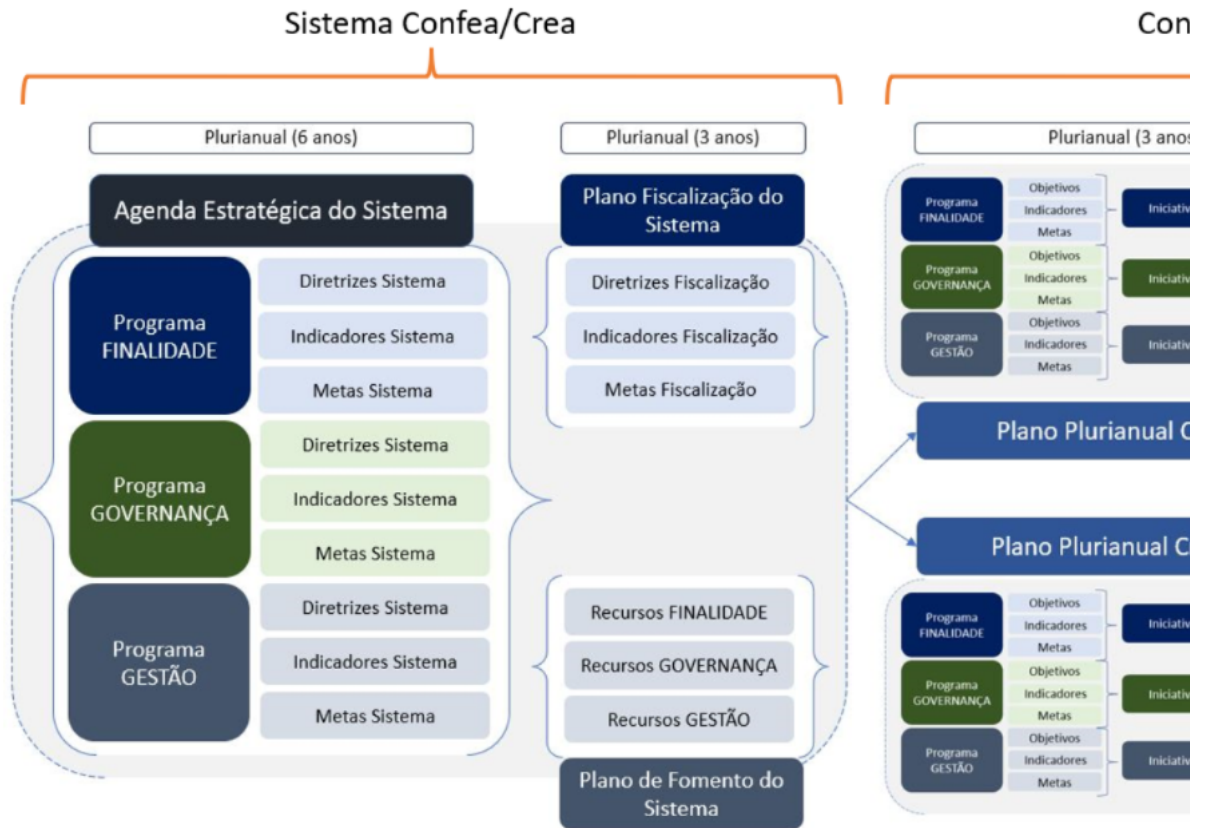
Sistema Confea/Crea

Con

Plurianual (6 anos)

Agenda Estratégica do Sistema

Programa FINALIDADE

Diretrizes Sistema

Indicadores Sistema

Metas Sistema

Programa GOVERNANÇA

Diretrizes Sistema

Indicadores Sistema

Metas Sistema

Programa GESTÃO

Diretrizes Sistema

Indicadores Sistema

Metas Sistema

Plurianual (3 anos)

Plano Fiscalização do Sistema

Diretrizes Fiscalização

Indicadores Fiscalização

Metas Fiscalização

Recursos FINALIDADE

Recursos GOVERNANÇA

Recursos GESTÃO

Plano de Fomento do Sistema

Plurianual (3 anos

Programa FINALIDADE

Objetivos

Indicadores

Metas

Iniciativ

Programa GOVERNANÇA

Objetivos

Indicadores

Metas

Iniciativ

Programa GESTÃO

Objetivos

Indicadores

Metas

Iniciativ

Plano Plurianual C

Plano Plurianual C

Programa FINALIDADE

Objetivos

Indicadores

Metas

Iniciativ

Programa GOVERNANÇA

Objetivos

Indicadores

Metas

Iniciativ

Programa GESTÃO

Objetivos

Indicadores

Metas

Iniciativ